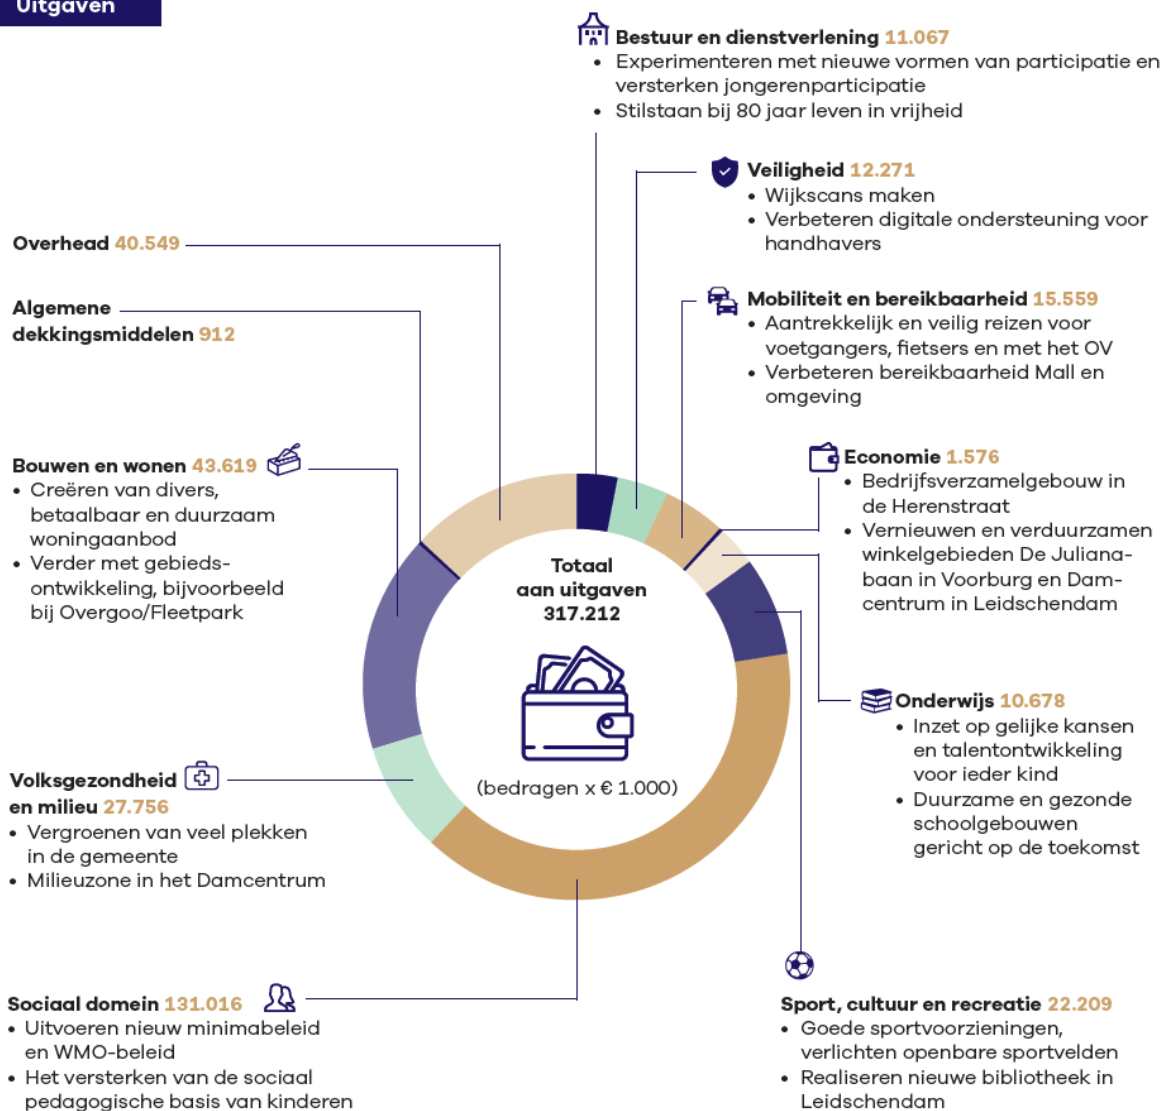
Uitgaven

Bestuur en dienstverlening 11.067
• Experimenteren met nieuwe vormen van participatie en versterken jongerenparticipatie
• Stilstaan bij 80 jaar leven in vrijheid

Veiligheid 12.271
• Wijkscans maken
• Verbeteren digitale ondersteuning voor handhavers

Overhead 40.549

Algemene dekkingsmiddelen 912

Mobiliteit en bereikbaarheid 15.559
• Aantrekkelijk en veilig reizen voor voetgangers, fietsers en met het OV
• Verbeteren bereikbaarheid Mall en omgeving

Economie 1.576
• Bedrijfsverzamelgebouw in de Herenstraat
• Vernieuwen en verduurzamen winkelgebieden De Julianabaan in Voorburg en Damcentrum in Leidschendam

Bouwen en wonen 43.619
• Creëren van divers, betaalbaar en duurzaam woningaanbod
• Verder met gebiedsontwikkeling, bijvoorbeeld bij Overgoo/Fleetpark

Totaal aan uitgaven 317.212

(bedragen x € 1.000)

Onderwijs 10.678
• Inzet op gelijke kansen en talentontwikkeling voor ieder kind
• Duurzame en gezonde schoolgebouwen gericht op de toekomst

Volksgezondheid en milieu 27.756
• Vergroenen van veel plekken in de gemeente
• Milieuzone in het Damcentrum

Sociaal domein 131.016
• Uitvoeren nieuw minimabeleid en WMO-beleid
• Het versterken van de sociaal pedagogische basis van kinderen

Sport, cultuur en recreatie 22.209
• Goede sportvoorzieningen, verlichten openbare sportvelden
• Realiseren nieuwe bibliotheek in Leidschendam